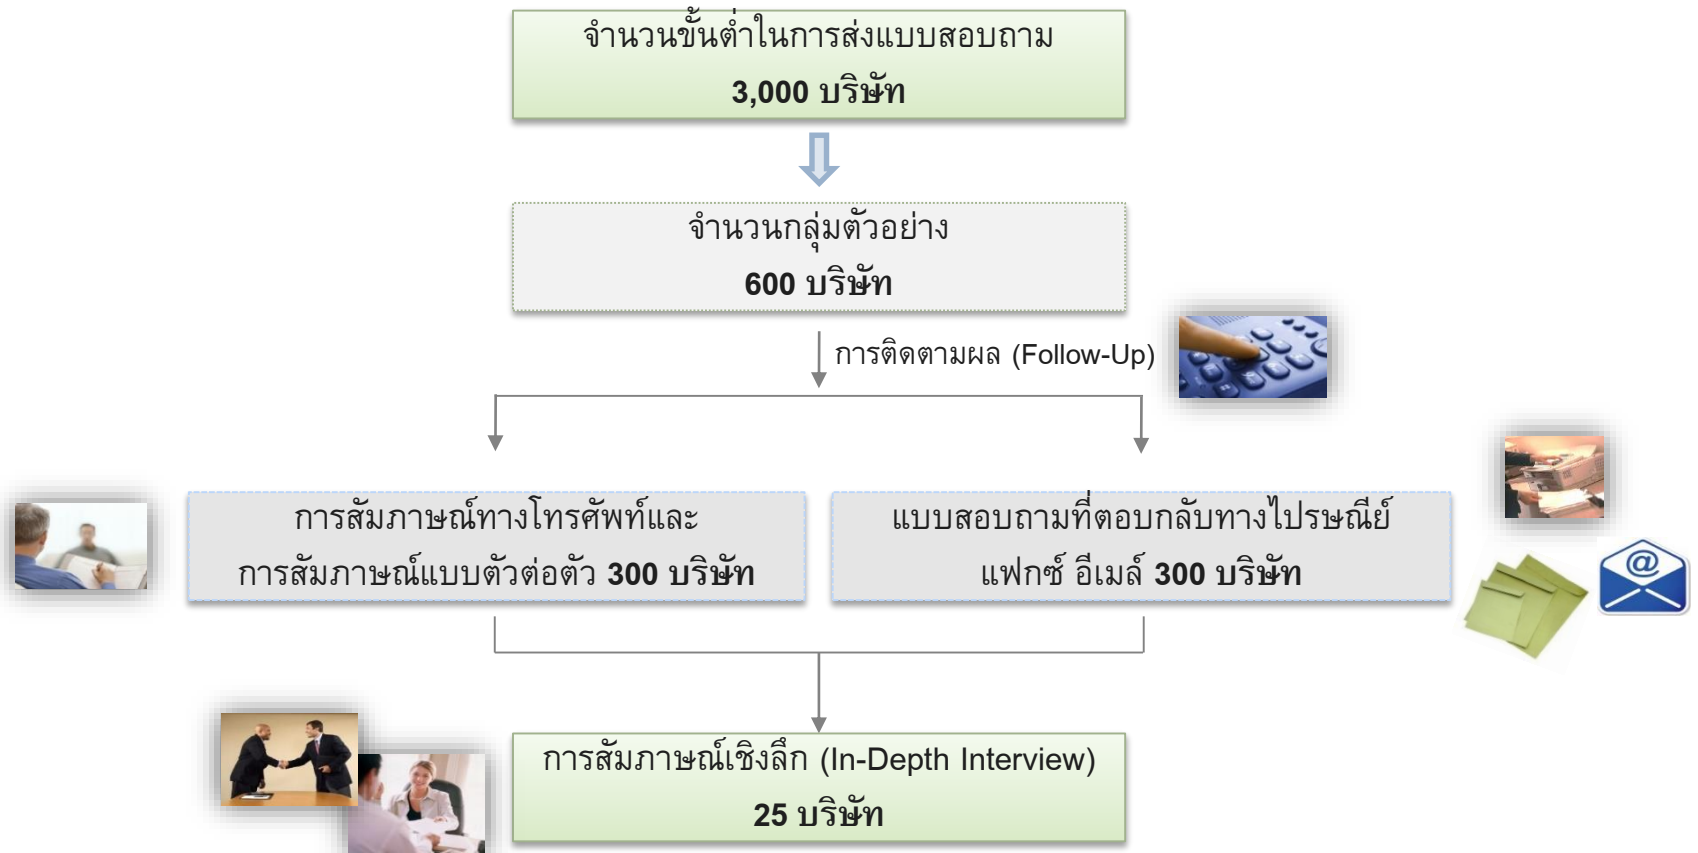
จำนวนขั้นต่ำในการส่งแบบสอบถาม
**3,000 บริษัท**

จำนวนกลุ่มตัวอย่าง
**600 บริษัท**

การติดตามผล (Follow-Up)

การสัมภาษณ์ทางโทรศัพท์และการสัมภาษณ์แบบตัวต่อตัว **300 บริษัท**

แบบสอบถามที่ตอบกลับทางไปรษณีย์ แฟกซ์ อีเมล์ **300 บริษัท**

@

การสัมภาษณ์เชิงลึก (In-Depth Interview)
**25 บริษัท**